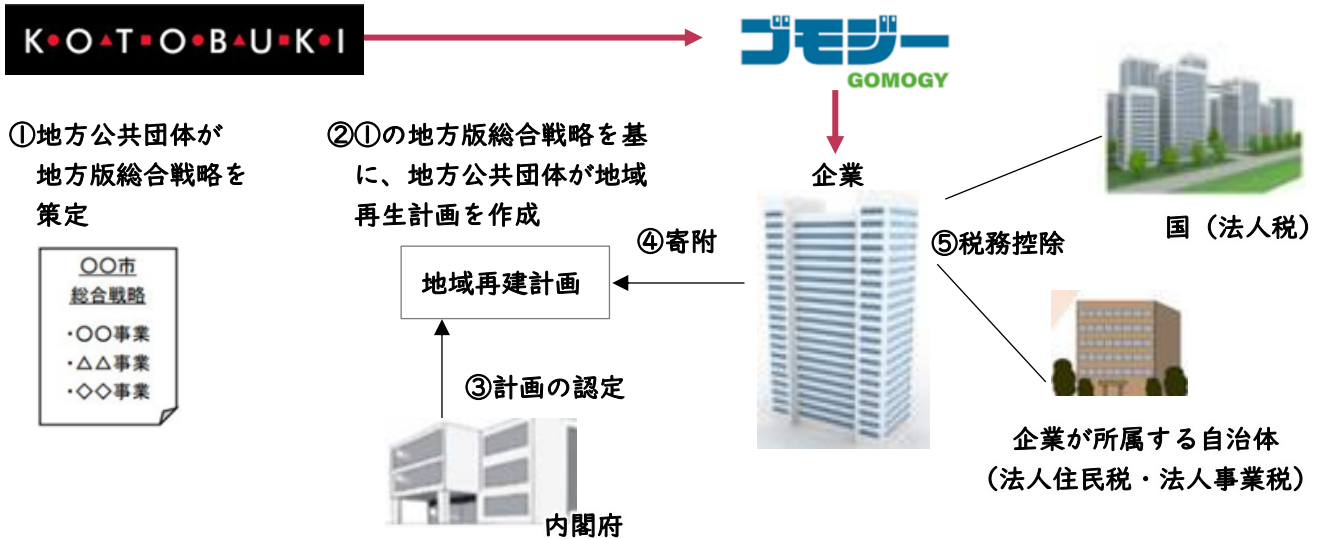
K・O・T・O・B・U・K・I

ゴモジー
GOMOGY

①地方公共団体が地方版総合戦略を策定

○○市
総合戦略
・○○事業
・△△事業
・◇◇事業

②①の地方版総合戦略を基に、地方公共団体が地域再生計画を作成

地域再建計画

③計画の認定

内閣府

企業

④寄附

⑤税務控除

国（法人税）

企業が所属する自治体
（法人住民税・法人事業税）